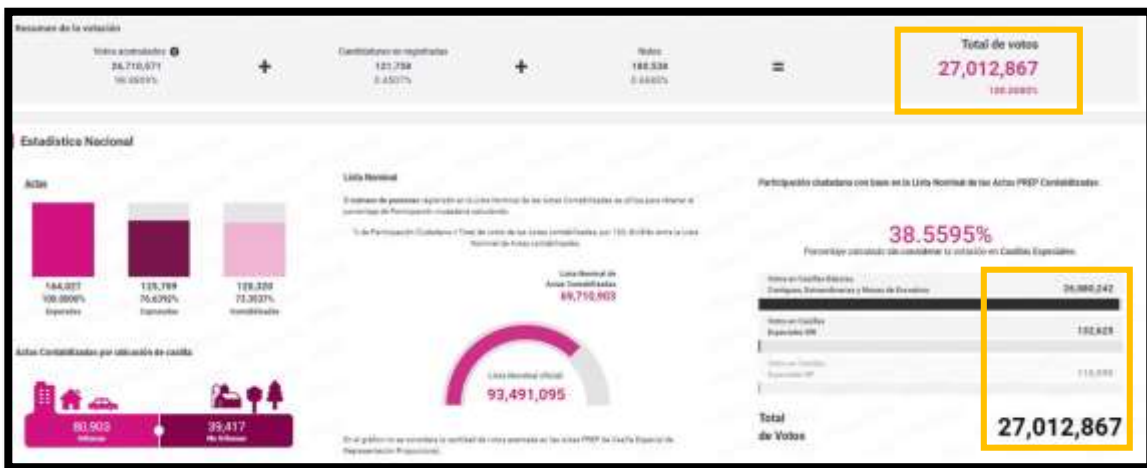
Resumen de la votación

Votos acumulados
26,710,571
98.8809%

Candidaturas no registradas
121,758
0.4507%

Nulos
180,538
0.6683%

+ +

=

Total de votos
27,012,867
100.0000%

Estadística Nacional

Actas

164,027
100.0000%
Esperadas

125,769
76.6752%
Capturadas

120,320
73.3537%
Contabilizadas

Actas Contabilizadas por ubicación de casilla

80,903
Urbanas

39,417
No Urbanas

Lista Nominal

El número de personas registradas en la Lista Nominal de las Actas Contabilizadas se utiliza para obtener el porcentaje de Participación ciudadana calculado.

% de Participación Ciudadana = (Total de votos de las actas contabilizadas, por 100, dividido entre la Lista Nominal de Actas contabilizadas.

Lista Nominal de Actas Contabilizadas
69,710,903

Lista Nominal oficial
93,491,095

En el gráfico no se considera la cantidad de votos asentada en las actas PREP de Casilla Especial de Representación Proporcional.

Participación ciudadana con base en la Lista Nominal de las Actas PREP Contabilizadas

38.5595%
Porcentaje calculado sin considerar la votación en Casillas Especiales.

Votos en Casillas Básicas, Contiguas, Extraordinarias y Mesas de Escrutinio
26,880,242

Votos en Casillas Especiales MR
132,625

Votos en Casillas Especiales RP
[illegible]

Total de Votos
27,012,867